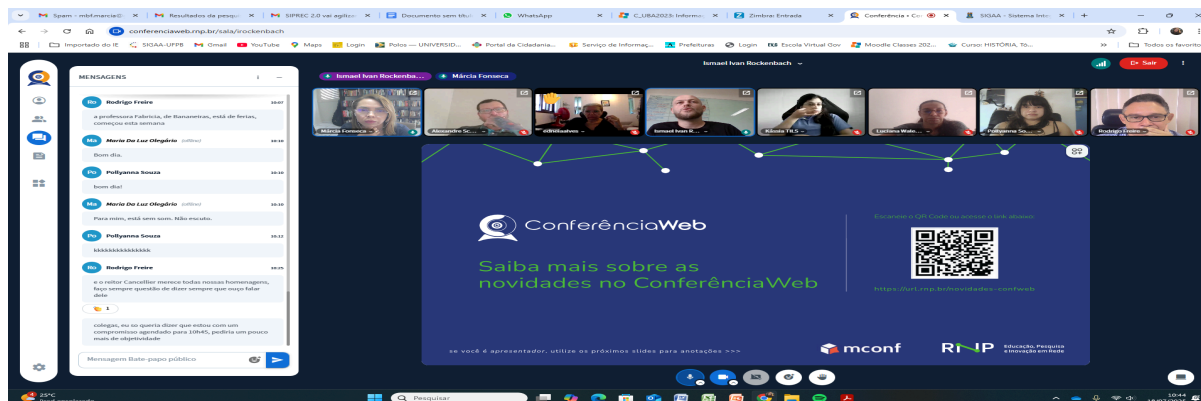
Spam - mbf.marcia@ × | Resultados da pesqu × | SIPREC 2.0 vai agiliz × | Documento sem títu × | WhatsApp × | C_UBA2023: Informa × | Zimbra: Entrada × | Conferência • Co × | SIGAA - Sistema Inte × | +

conferenciaweb.rnp.br/sala/irockenbach

Importado do IE | SIGAA-UFPB | Gmail | YouTube | Maps | Login | Polos — UNIVERSID... | Portal da Cidadania... | Serviço de Informaç... | Prefeituras | Login | Escola Virtual Gov | Moodle Classes 202... | Curso: HISTÓRIA, To... | Todos os favoritos

MENSAGENS

Ro Rodrigo Freire 10:07
a professora Fabricia, de Bananeiras, está de ferias, começou esta semana

Ma Maria Do Luz Olegário (offline) 10:10
Bom dia.

Po Pollyanna Souza 10:10
bom dia!

Ma Maria Do Luz Olegário (offline) 10:10
Para mim, está sem som. Não escuto.

Po Pollyanna Souza 10:12
kkkkkkkkkkkkkkk

Ro Rodrigo Freire 10:25
e o reitor Cancellier merece todas nossas homenagens, faço sempre questão de dizer sempre que ouço falar dele

1

colegas, eu so queria dizer que estou com um compromisso agendado para 10h45, pediria um pouco mais de objetividade

Mensagem Bate-papo público

Ismael Ivan Rockenba... | Márcia Fonseca

Ismael Ivan Rockenbach

Sair

Márcia Fonseca | Alexandre Sc... | cdrdsaaves | Ismael Ivan R... | Kássia TILS | Luciana Walc... | Pollyanna So... | Rodrigo Freire

ConferênciaWeb

Saiba mais sobre as novidades no ConferênciaWeb

Escaneie o QR Code ou acesse o link abaixo

https://url.rnp.br/novidades-confweb

se você é apresentador, utilize os próximos slides para anotações >>>

mconf | RNP Educação, Pesquisa e Inovação em Rede

25°C

Pesquisar

10:44